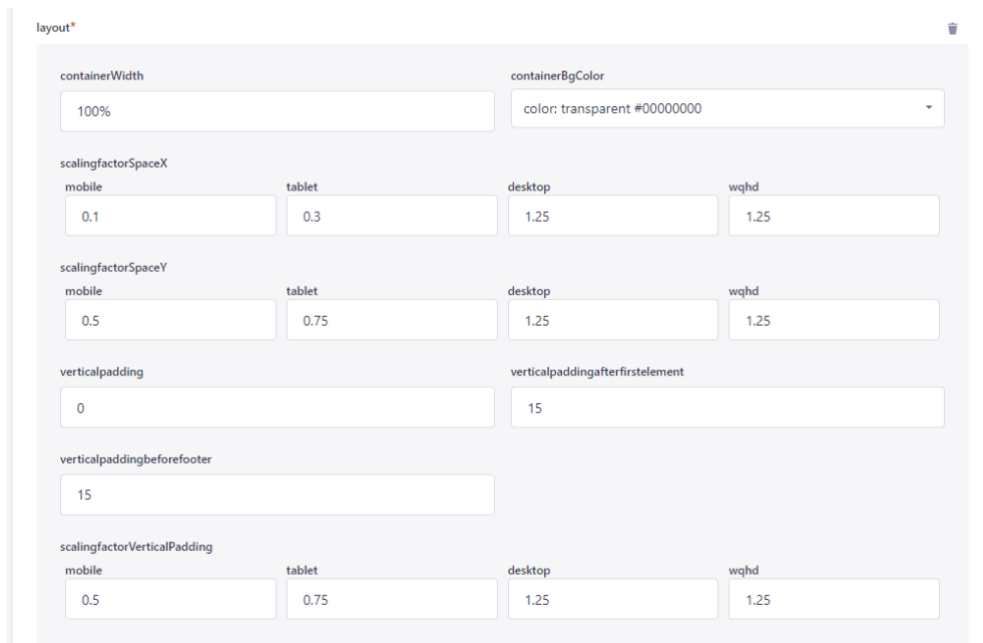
layout*

containerWidth
100%

containerBgColor
color: transparent #00000000

scalingfactorSpaceX
mobile
0.1
tablet
0.3
desktop
1.25
wqhd
1.25

scalingfactorSpaceY
mobile
0.5
tablet
0.75
desktop
1.25
wqhd
1.25

verticalpadding
0

verticalpaddingafterfirstelement
15

verticalpaddingbeforefooter
15

scalingfactorVerticalPadding
mobile
0.5
tablet
0.75
desktop
1.25
wqhd
1.25